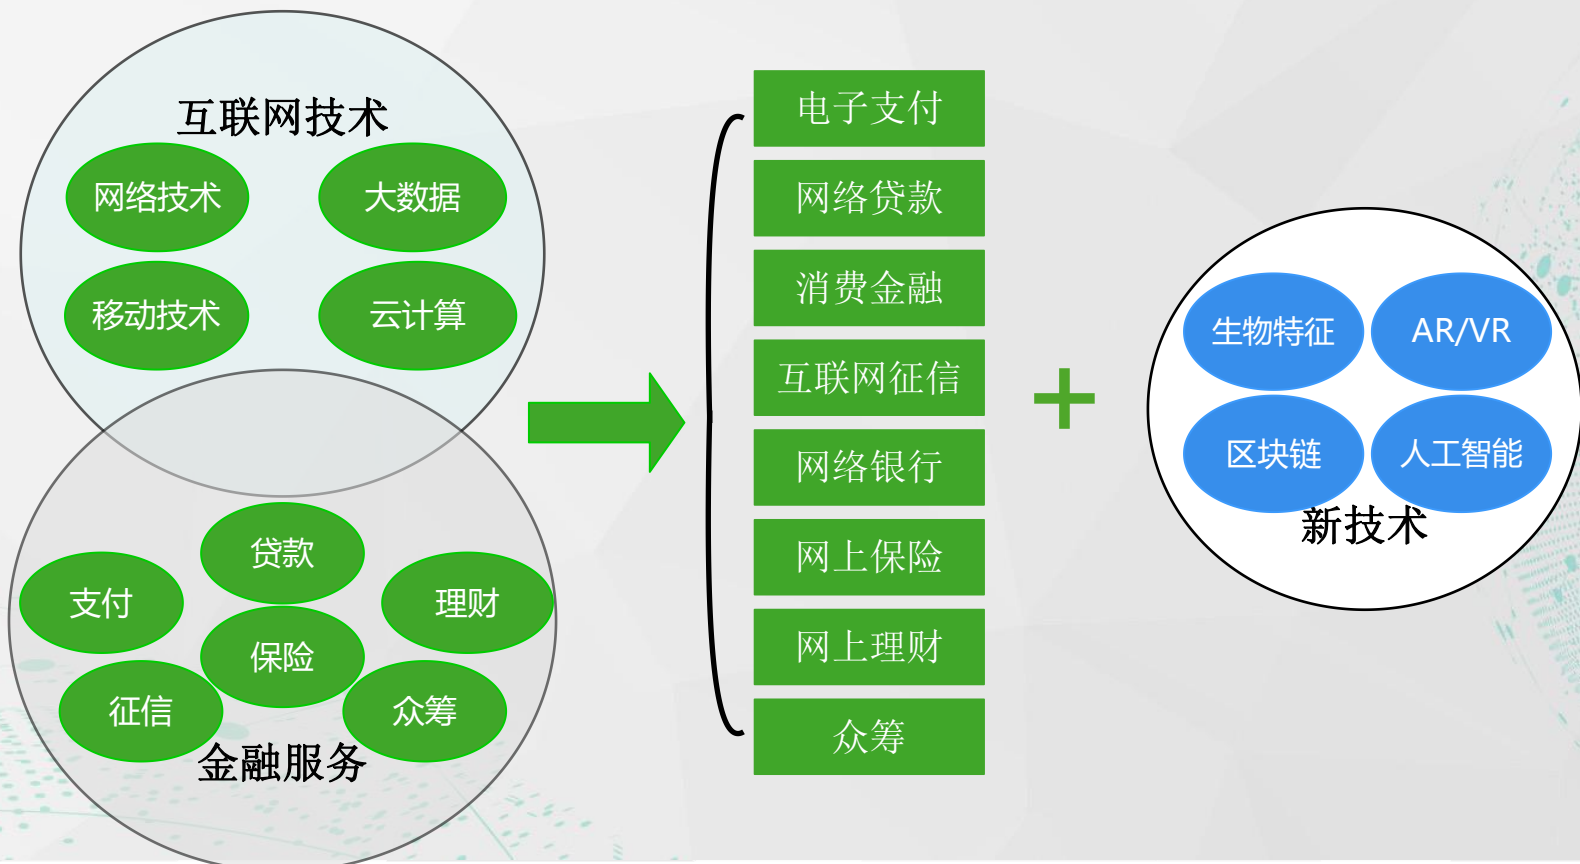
互联网技术

网络技术

大数据

移动技术

云计算

贷款

支付

理财

保险

征信

众筹

金融服务

电子支付

网络贷款

消费金融

互联网征信

网络银行

网上保险

网上理财

众筹

+

生物特征

AR/VR

区块链

人工智能

新技术